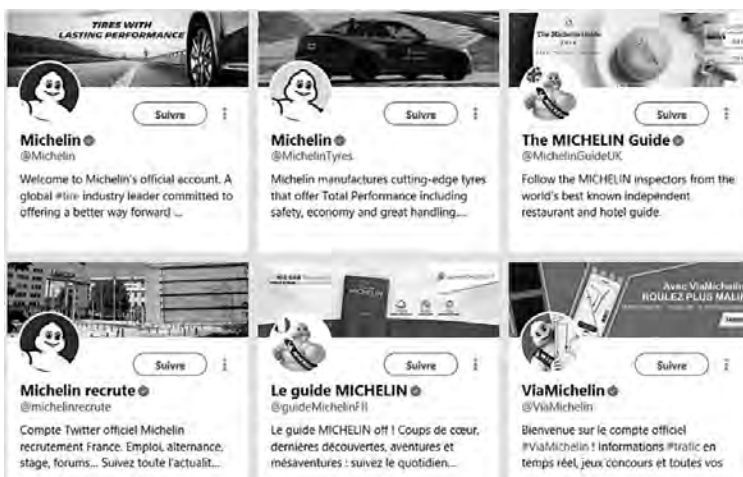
TIRES WITH LASTING PERFORMANCE

Suivre

Michelin
@Michelin

Welcome to Michelin's official account. A global #tire industry leader committed to offering a better way forward ...

Suivre

Michelin
@MichelinTyres

Michelin manufactures cutting-edge tyres that offer Total Performance including safety, economy and great handling....

The Michelin Guide

Suivre

The MICHELIN Guide
@MichelinGuideUK

Follow the MICHELIN inspectors from the world's best known independent restaurant and hotel guide.

Suivre

Michelin recrute
@michelinrecrute

Compte Twitter officiel Michelin recrutement France. Emploi, alternance, stage, forums... Suivez toute l'actualit...

MICHELIN

Suivre

Le guide MICHELIN
@guideMichelinFR

Le guide MICHELIN off ! Coups de cœur, dernières découvertes, aventures et mésaventures : suivez le quotidien...

Avec ViaMichelin ROULEZ PLUS MALIN

Suivre

ViaMichelin
@ViaMichelin

Bienvenue sur le compte officiel #ViaMichelin ! Informations #trafic en temps réel, jeux concours et toutes vos